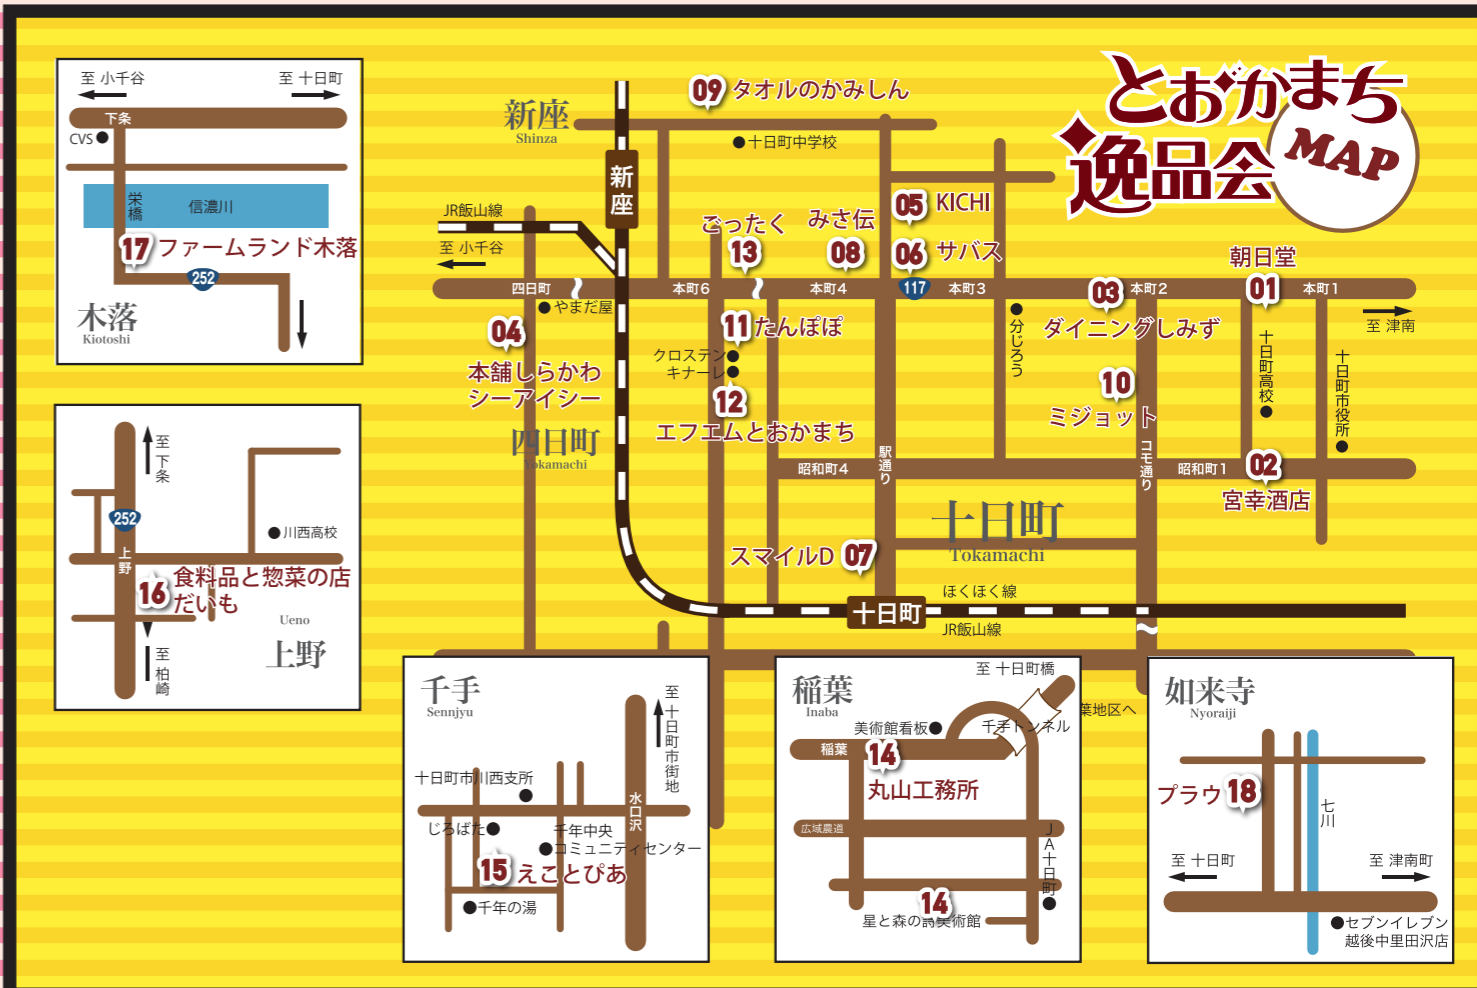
とおかまち逸品会 MAP

至 小千谷
至 十日町
下条
CVS
栄橋
信濃川
17 ファームランド木落
252
木落
Kiotoshi

至下条
252
川西高校
上野
16 食料品と惣菜の店 だいも
Ueno
上野
至柏崎

新座
Shinza
新座
09 タオルのかみしん
十日町中学校
JR飯山線
至 小千谷
ごったく
13
みさ伝
08
05 KICHI
06 サバス
四日町
本町6
本町4
117
本町3
03
本町2
朝日堂
01
本町1
至 津南
やまだ屋
04
本舗しらかわ シーアイシー
11 たんぽぽ
クロステン
キナーレ
12
エフエムとおかまち
四日町
Yokamachi
分じろう
ダイニングしみず
10
ミジョット
十日町高校
十日町市役所
駅通り
昭和町4
コモ通り
昭和町1
02
宮幸酒店
十日町
Tokamachi
スマイルD 07
ほくほく線
十日町
JR飯山線

千手
Sennjyu
至十日町市街地
十日町市川西支所
水口沢
じろばた
千年中央コミュニティセンター
15 えことぴあ
千年の湯

稲葉
Inaba
至 十日町橋
美術館看板
千手トンネル
築地区へ
稲葉
14
丸山工務所
広域農道
JA十日町
14
星と森の詩美術館

如来寺
Nyoraiji
プラウ 18
七川
至 十日町
至 津南町
セブンイレブン越後中里田沢店